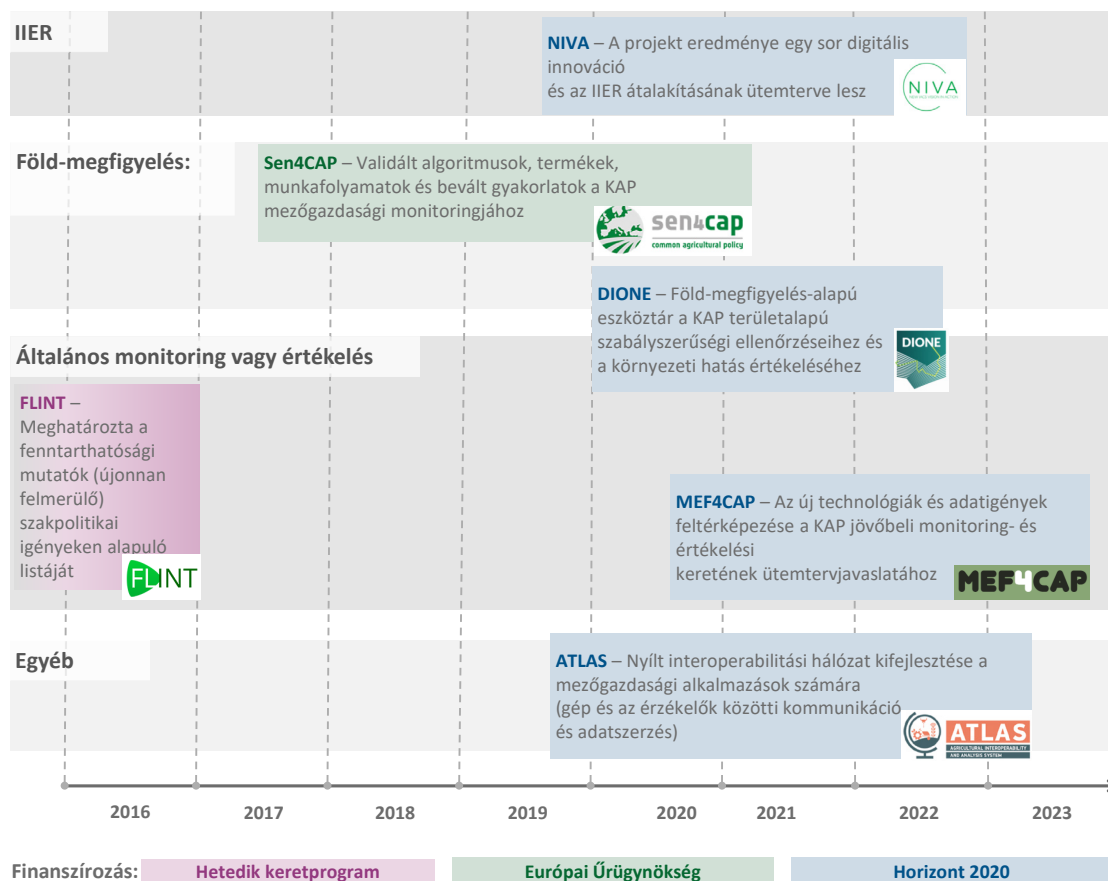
IIER

NIVA – A projekt eredménye egy sor digitális innováció
és az IIER átalakításának ütemterve lesz

NIVA

Föld-megfigyelés:

Sen4CAP – Validált algoritmusok, termékek, munkafolyamatok és bevált gyakorlatok a KAP mezőgazdasági monitoringjához

sen4cap common agricultural policy

DIONE – Föld-megfigyelés-alapú eszköztár a KAP területalapú szabályszerűségi ellenőrzéseihez és a környezeti hatás értékeléséhez

DIONE

Általános monitoring vagy értékelés

FLINT – Meghatározta a fenntarthatósági mutatók (újonnan felmerülő) szakpolitikai igényeken alapuló listáját

FLINT

MEF4CAP – Az új technológiák és adatigények feltérképezése a KAP jövőbeli monitoring- és értékelési keretének ütemtervjavaslatához

MEF4CAP

Egyéb

ATLAS – Nyílt interoperabilitási hálózat kifejlesztése a mezőgazdasági alkalmazások számára
(gép és az érzékelők közötti kommunikáció és adatszerzés)

ATLAS AGRICULTURAL INTEROPERABILITY AND ANALYSIS SYSTEM

2016 2017 2018 2019 2020 2021 2022 2023

Finanszírozás: Hetedik keretprogram Európai Űrügynökség Horizont 2020